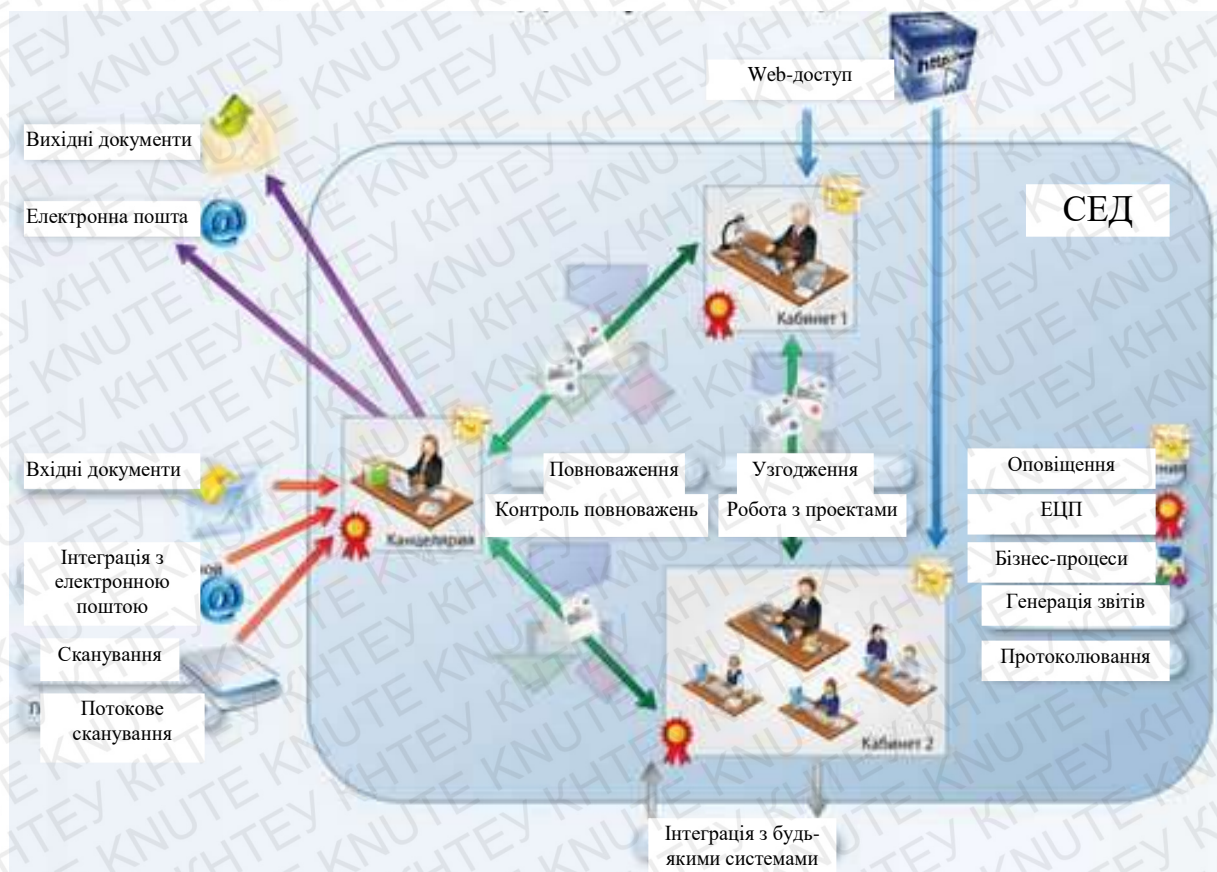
Web-доступ

http

СЕД

Вихідні документи

Електронна пошта

Кабинет 1

Вхідні документи

Повноваження

Узгодження

Контроль повноважень

Робота з проектами

Канцелярия

Інтеграція з електронною поштою

Сканування

Потокове сканування

Кабинет 2

Оповіщення

ЕЦП

Бізнес-процеси

Генерація звітів

Протоколювання

Інтеграція з будь-якими системами

KHTEY KNUTE